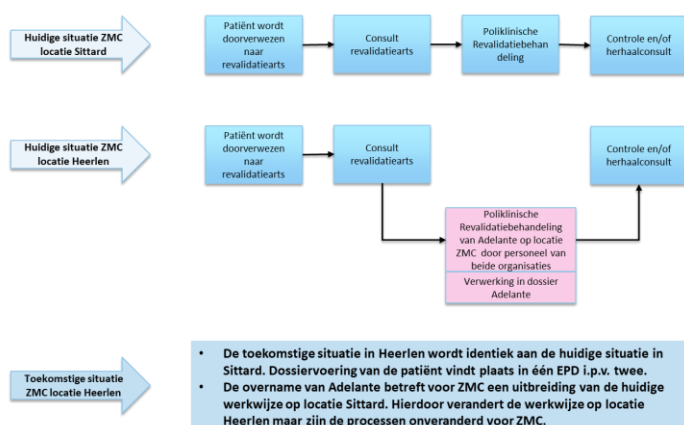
Huidige situatie ZMC locatie Sittard

Patiënt wordt doorverwezen naar revalidatiearts

Consult revalidatiearts

Poliklinische Revalidatiebehandeling

Controle en/of herhaalconsult

Huidige situatie ZMC locatie Heerlen

Patiënt wordt doorverwezen naar revalidatiearts

Consult revalidatiearts

Controle en/of herhaalconsult

Poliklinische Revalidatiebehandeling van Adelante op locatie ZMC door personeel van beide organisaties

Verwerking in dossier Adelante

Toekomstige situatie ZMC locatie Heerlen

- De toekomstige situatie in Heerlen wordt identiek aan de huidige situatie in Sittard. Dossiervoering van de patiënt vindt plaats in één EPD i.p.v. twee.
- De overname van Adelante betreft voor ZMC een uitbreiding van de huidige werkwijze op locatie Sittard. Hierdoor verandert de werkwijze op locatie Heerlen maar zijn de processen onveranderd voor ZMC.